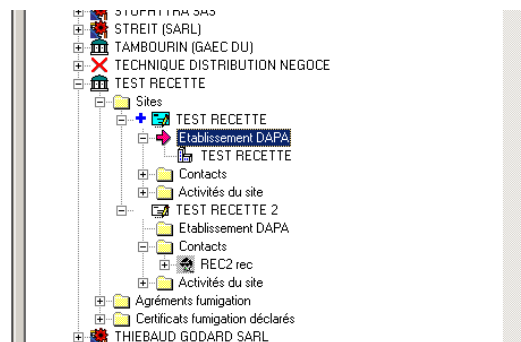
STOPHYTRA SAS
STREIT (SARL)
TAMBOURIN (GAEC DU)
TECHNIQUE DISTRIBUTION NEGOCE
TEST RECETTE
Sites
TEST RECETTE
Etablissement DAPA
TEST RECETTE
Contacts
Activités du site
TEST RECETTE 2
Etablissement DAPA
Contacts
REC2 rec
Activités du site
Agréments fumigation
Certificats fumigation déclarés
THIEBAUD GODARD SARL